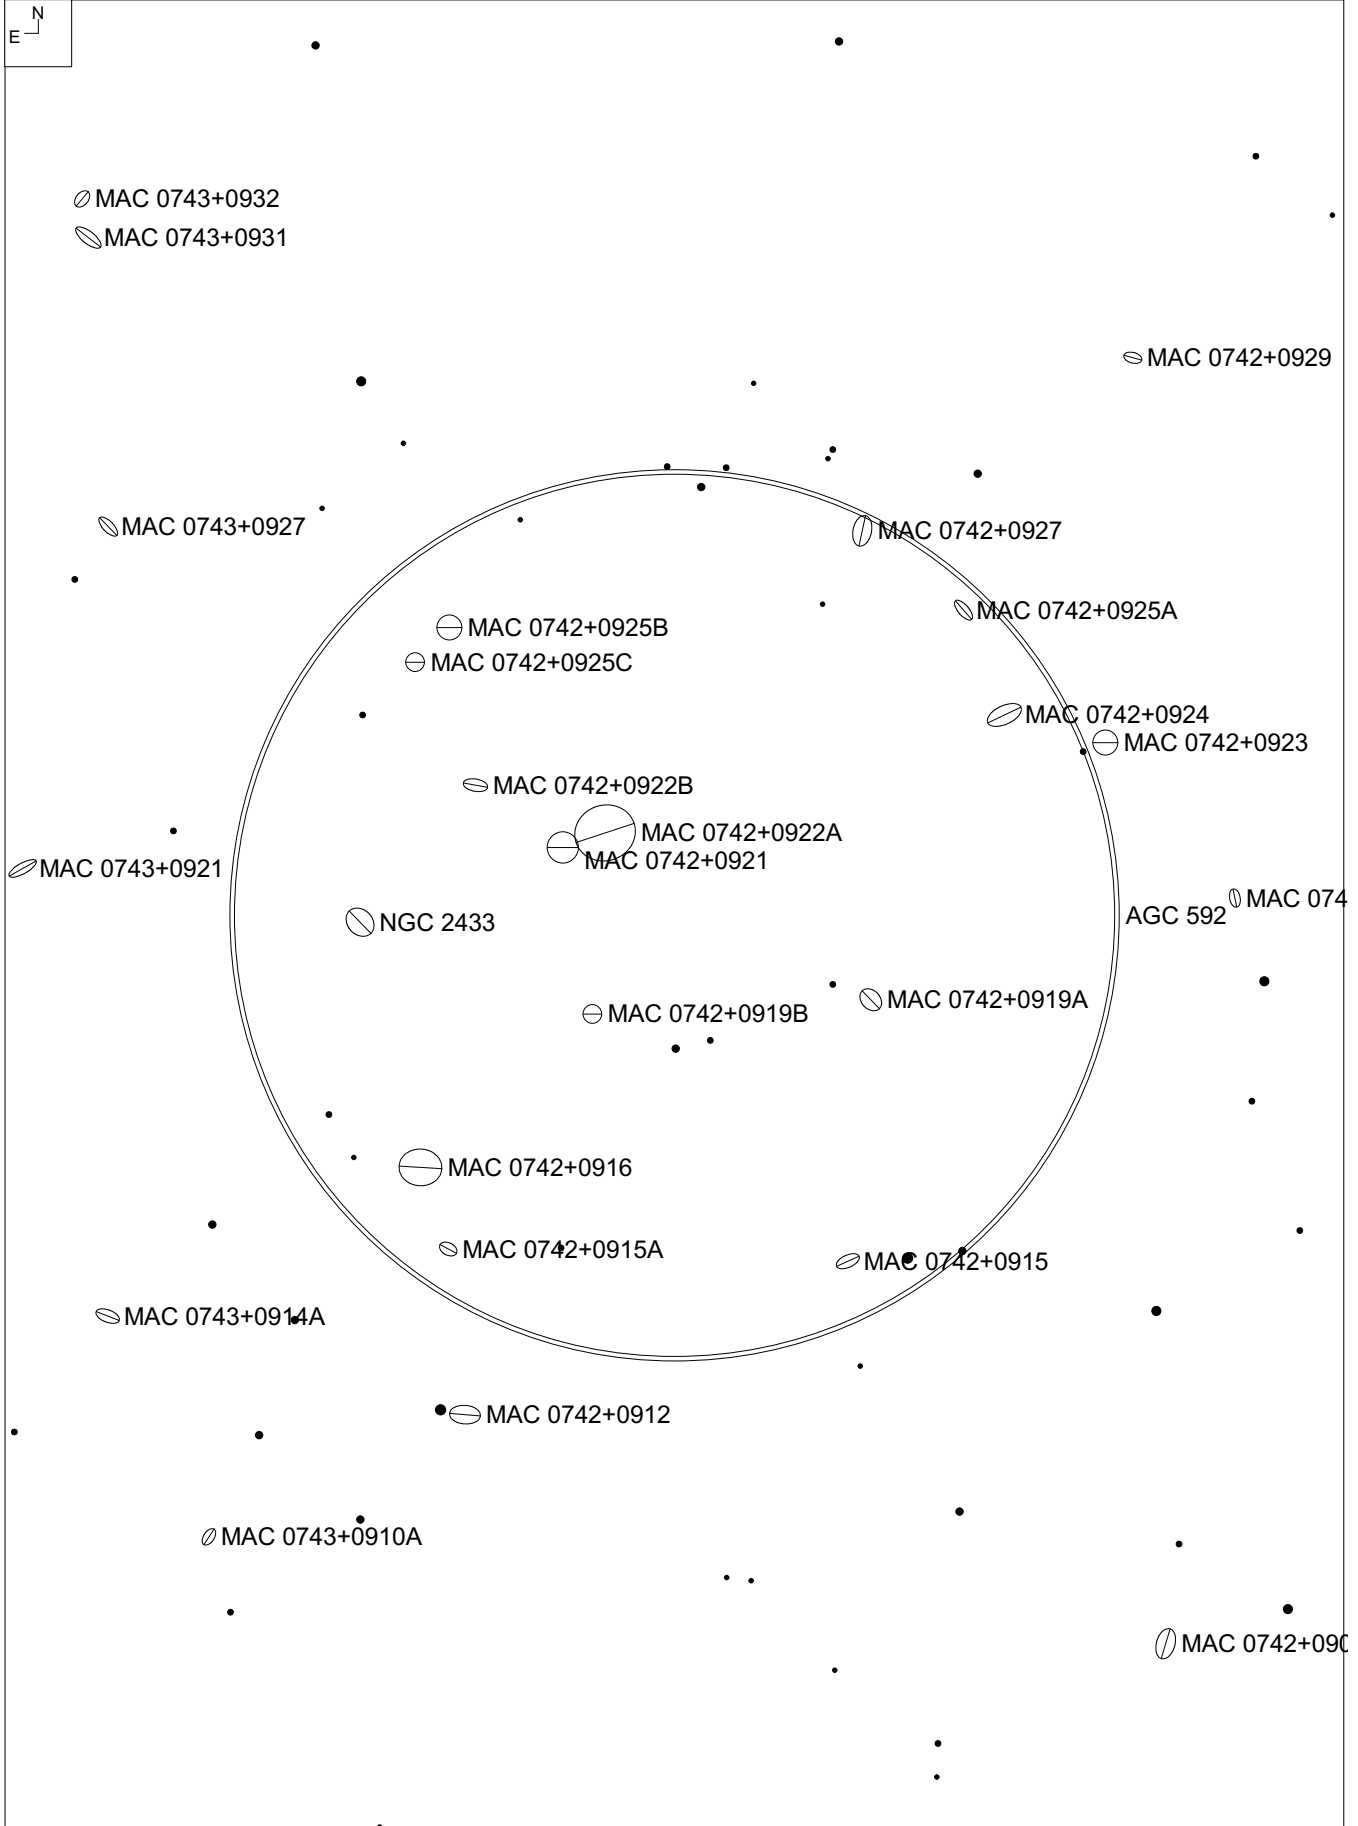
E N

MAC 0743+0932
MAC 0743+0931

MAC 0742+0929

MAC 0743+0927

MAC 0742+0927

MAC 0742+0925A

MAC 0742+0925B
MAC 0742+0925C

MAC 0742+0924
MAC 0742+0923

MAC 0742+0922B

MAC 0742+0922A
MAC 0742+0921

MAC 0743+0921

NGC 2433

AGC 592

MAC 074

MAC 0742+0919A

MAC 0742+0919B

MAC 0742+0916

MAC 0742+0915A

MAC 0742+0915

MAC 0743+0914A

MAC 0742+0912

MAC 0743+0910A

MAC 0742+090